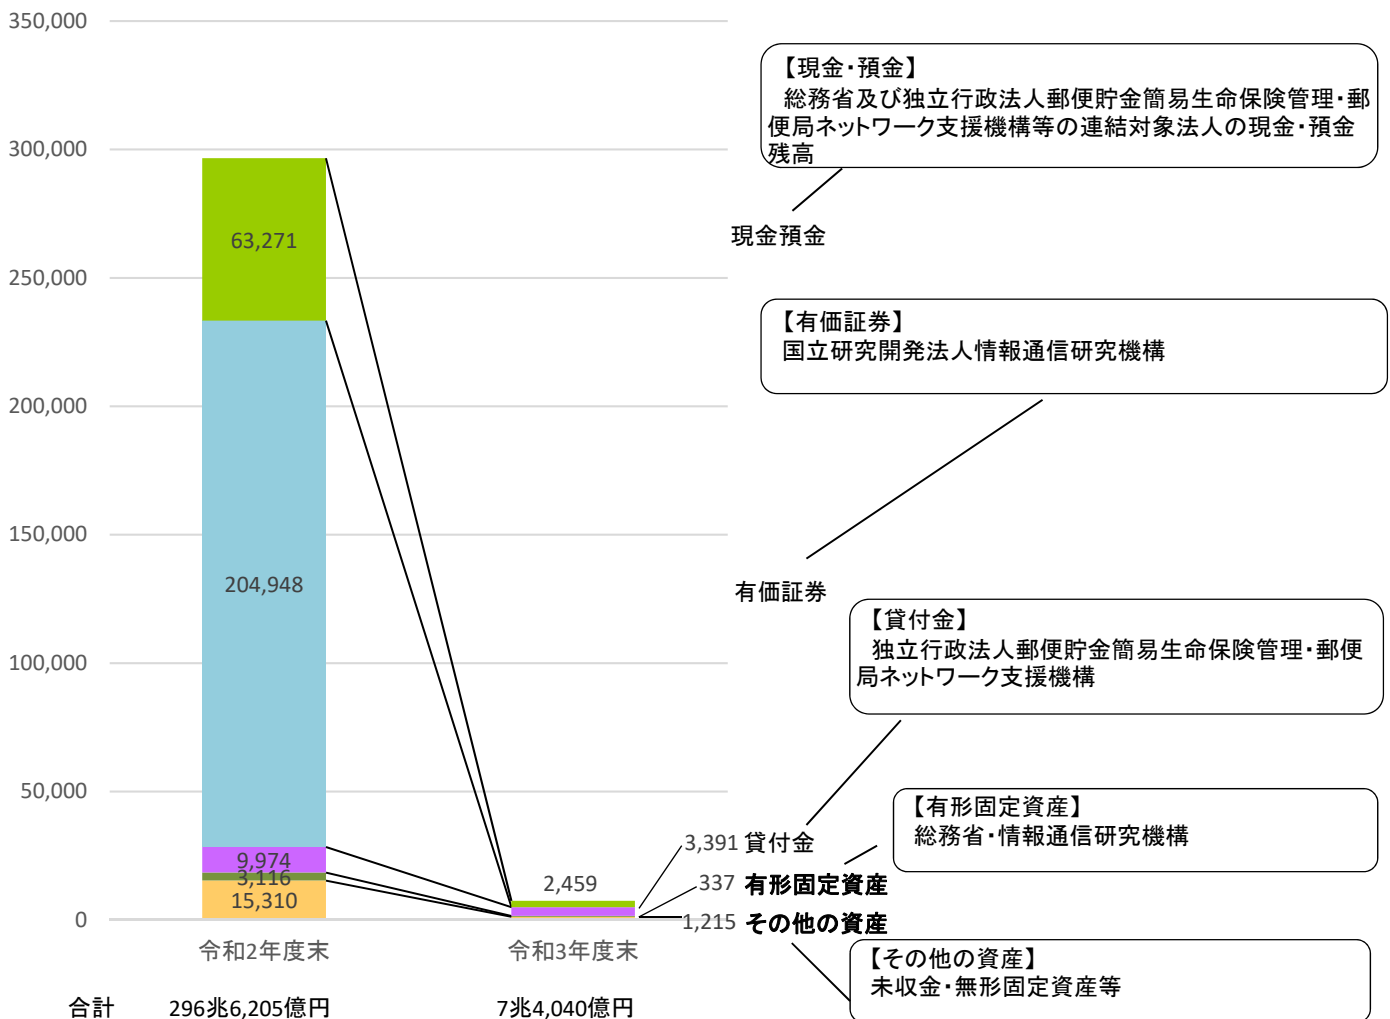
350,000
300,000
250,000
200,000
150,000
100,000
50,000
0

63,271
204,948
9,974
3,116
15,310

2,459
3,391 貸付金
337 有形固定資産
1,215 その他の資産

令和2年度末
令和3年度末

合計 296兆6,205億円 7兆4,040億円

現金預金
有価証券

【現金・預金】
総務省及び独立行政法人郵便貯金簡易生命保険管理・郵便局ネットワーク支援機構等の連結対象法人の現金・預金残高

【有価証券】
国立研究開発法人情報通信研究機構

【貸付金】
独立行政法人郵便貯金簡易生命保険管理・郵便局ネットワーク支援機構

【有形固定資産】
総務省・情報通信研究機構

【その他の資産】
未収金・無形固定資産等